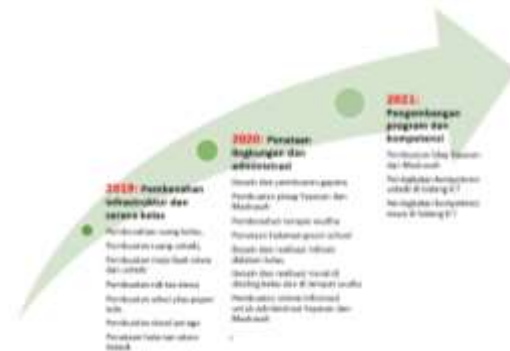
2019: Pembenahan infrastruktur dan sarana kelas

Pembenahan ruang kelas
Pembenahan ruang sekolah
Pembelian meja baik siswa dan sekolah
Pembuatan rak tas siswa
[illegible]
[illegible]
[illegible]

2020: Penataan lingkungan dan administrasi

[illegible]
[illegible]
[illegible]
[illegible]
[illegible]
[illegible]
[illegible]

2021: Pengembangan program dan kompetensi

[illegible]
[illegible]
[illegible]